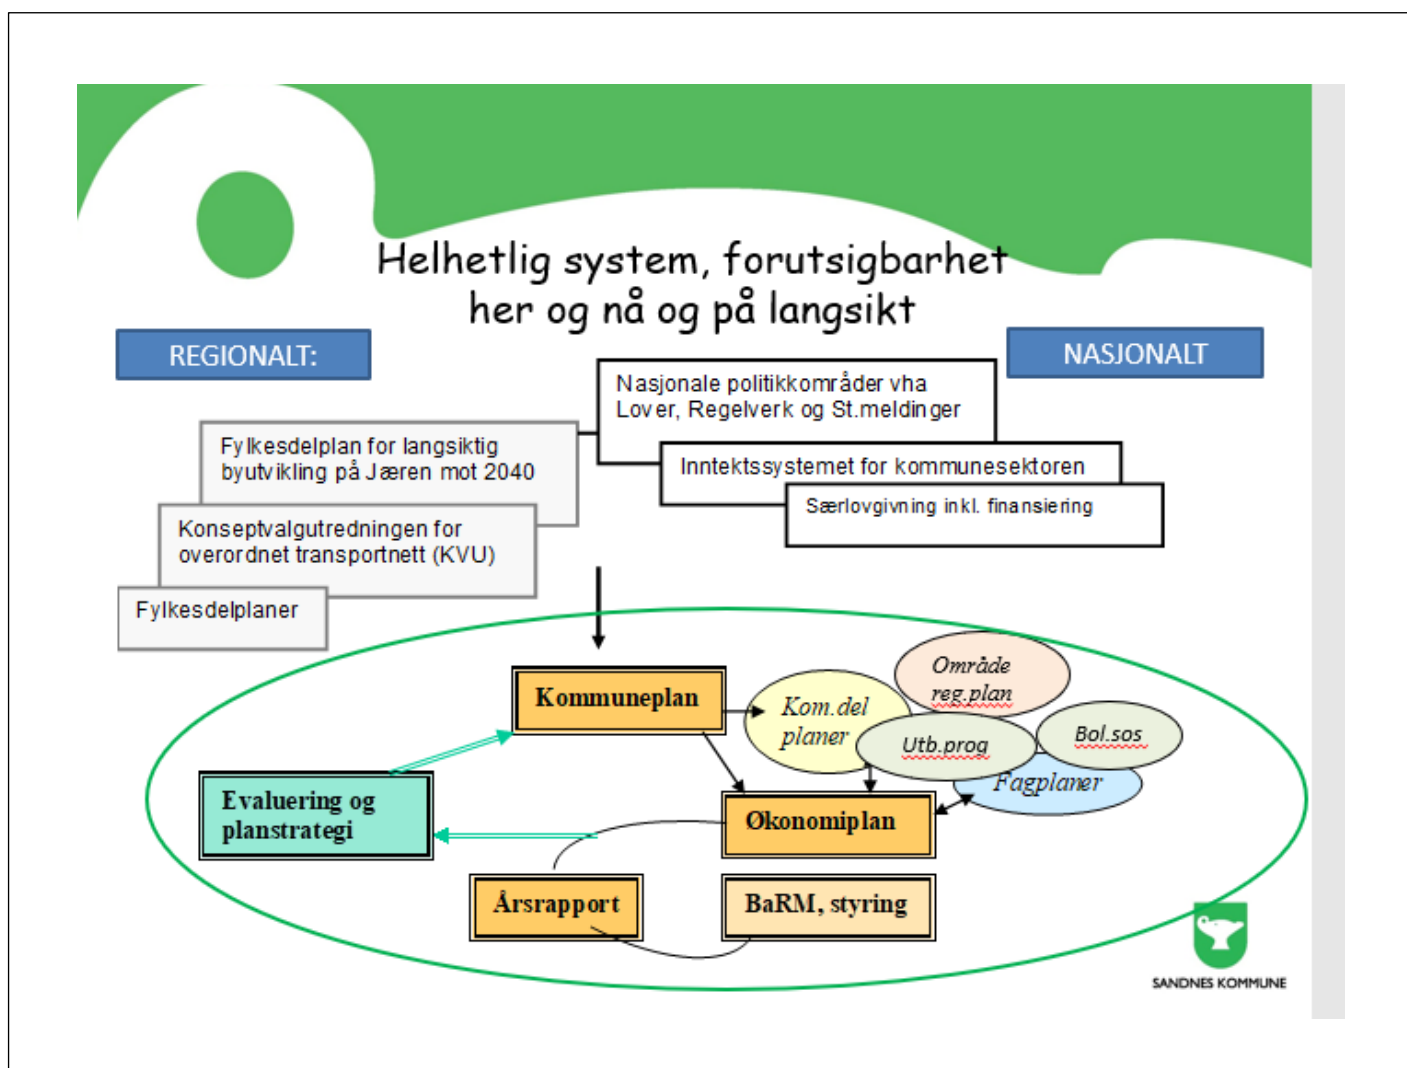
Helhetlig system, forutsigbarhet
her og nå og på langsikt

REGIONALT:

NASJONALT

Nasjonale politikkområder vha Lover, Regelverk og St.meldinger

Inntektssystemet for kommunesektoren

Særlovgivning inkl. finansiering

Fylkesdelplan for langsiktig byutvikling på Jæren mot 2040

Konseptvalgutredningen for overordnet transportnett (KVU)

Fylkesdelplaner

Kommuneplan

Kom.del planer

Område reg.plan

Utb.prog

Bol.sos

Fagplaner

Evaluering og planstrategi

Økonomiplan

Årsrapport

BaRM, styring

SANDNES KOMMUNE